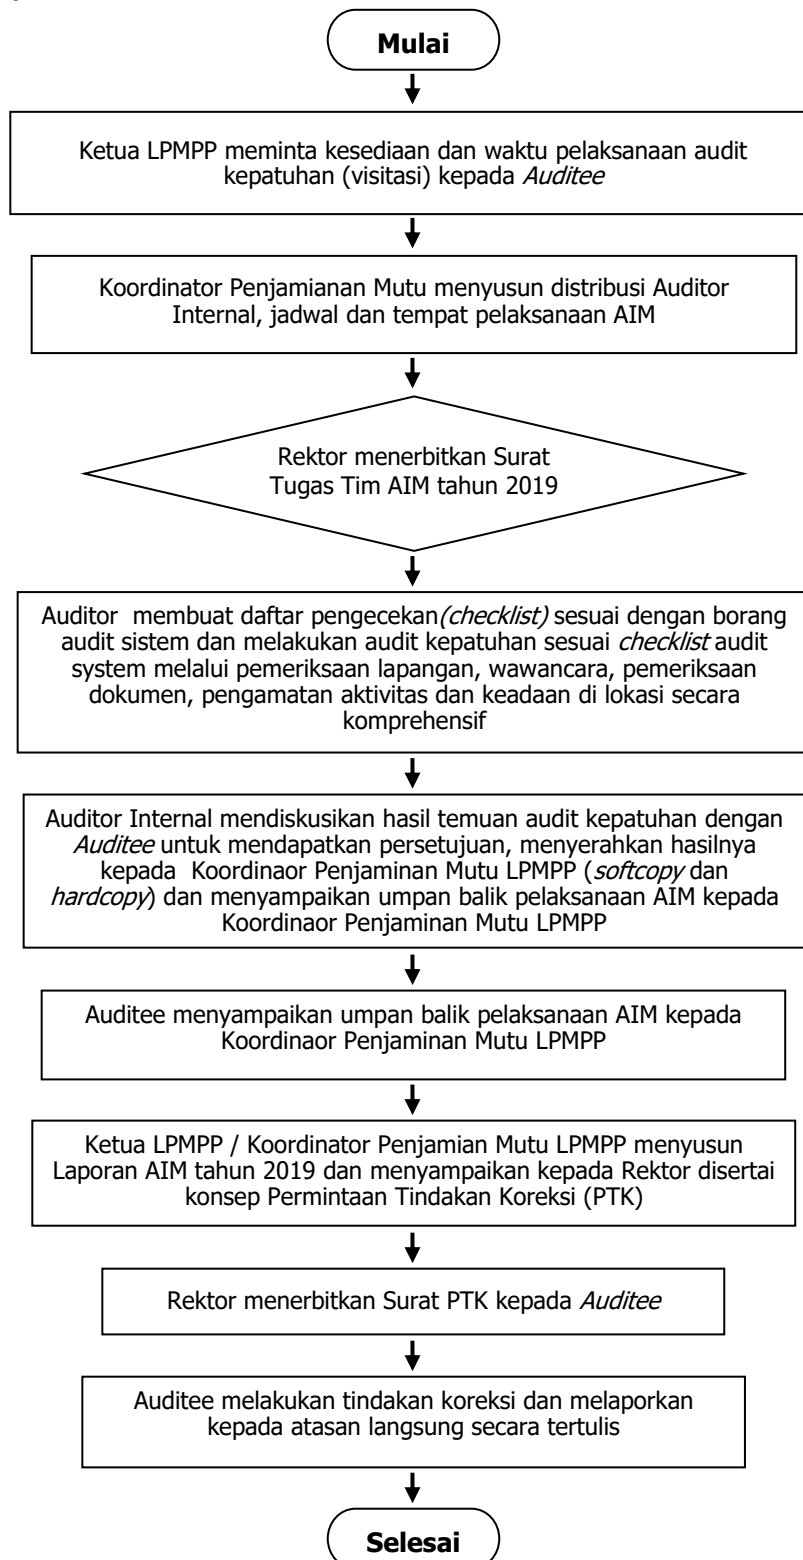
Mulai

Ketua LPMPP meminta kesediaan dan waktu pelaksanaan audit kepatuhan (visitasi) kepada *Auditee*

Koordinator Penjamianan Mutu menyusun distribusi Auditor Internal, jadwal dan tempat pelaksanaan AIM

Rektor menerbitkan Surat Tugas Tim AIM tahun 2019

Auditor membuat daftar pengecekan*(checklist)* sesuai dengan borang audit sistem dan melakukan audit kepatuhan sesuai *checklist* audit system melalui pemeriksaan lapangan, wawancara, pemeriksaan dokumen, pengamatan aktivitas dan keadaan di lokasi secara komprehensif

Auditor Internal mendiskusikan hasil temuan audit kepatuhan dengan *Auditee* untuk mendapatkan persetujuan, menyerahkan hasilnya kepada Koordinaor Penjaminan Mutu LPMPP (*softcopy* dan *hardcopy*) dan menyampaikan umpan balik pelaksanaan AIM kepada Koordinaor Penjaminan Mutu LPMPP

Auditee menyampaikan umpan balik pelaksanaan AIM kepada Koordinaor Penjaminan Mutu LPMPP

Ketua LPMPP / Koordinator Penjamian Mutu LPMPP menyusun Laporan AIM tahun 2019 dan menyampaikan kepada Rektor disertai konsep Permintaan Tindakan Koreksi (PTK)

Rektor menerbitkan Surat PTK kepada *Auditee*

Auditee melakukan tindakan koreksi dan melaporkan kepada atasan langsung secara tertulis

Selesai